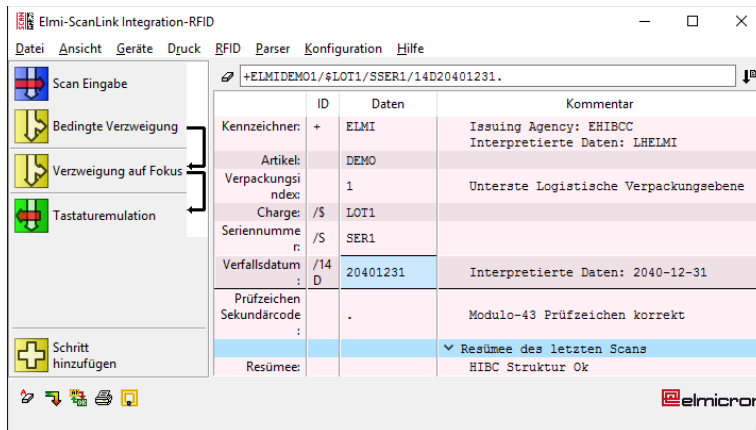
Elmi-ScanLink Integration-RFID

Datei Ansicht Geräte Druck RFID Parser Konfiguration Hilfe

Scan Eingabe

Bedingte Verzweigung

Verzweigung auf Fokus

Tastaturemulation

Schritt hinzufügen

+ELMIDEMO1/$LOT1/SSER1/14D20401231.

| | ID | Daten | Kommentar |
|---|---|---|---|
| Kennzeichner: | + | ELMI | Issuing Agency: EHIBCC Interpretierte Daten: LHELMI |
| Artikel: | | DEMO | |
| Verpackungsindex: | | 1 | Unterste Logistische Verpackungsebene |
| Charge: | /$ | LOT1 | |
| Seriennummer: | /S | SER1 | |
| Verfallsdatum: | /14D | 20401231 | Interpretierte Daten: 2040-12-31 |
| Prüfzeichen Sekundärcode: | | . | Modulo-43 Prüfzeichen korrekt |
| | | | Resümee des letzten Scans |
| Resümee: | | | HIBC Struktur Ok |

elmicron